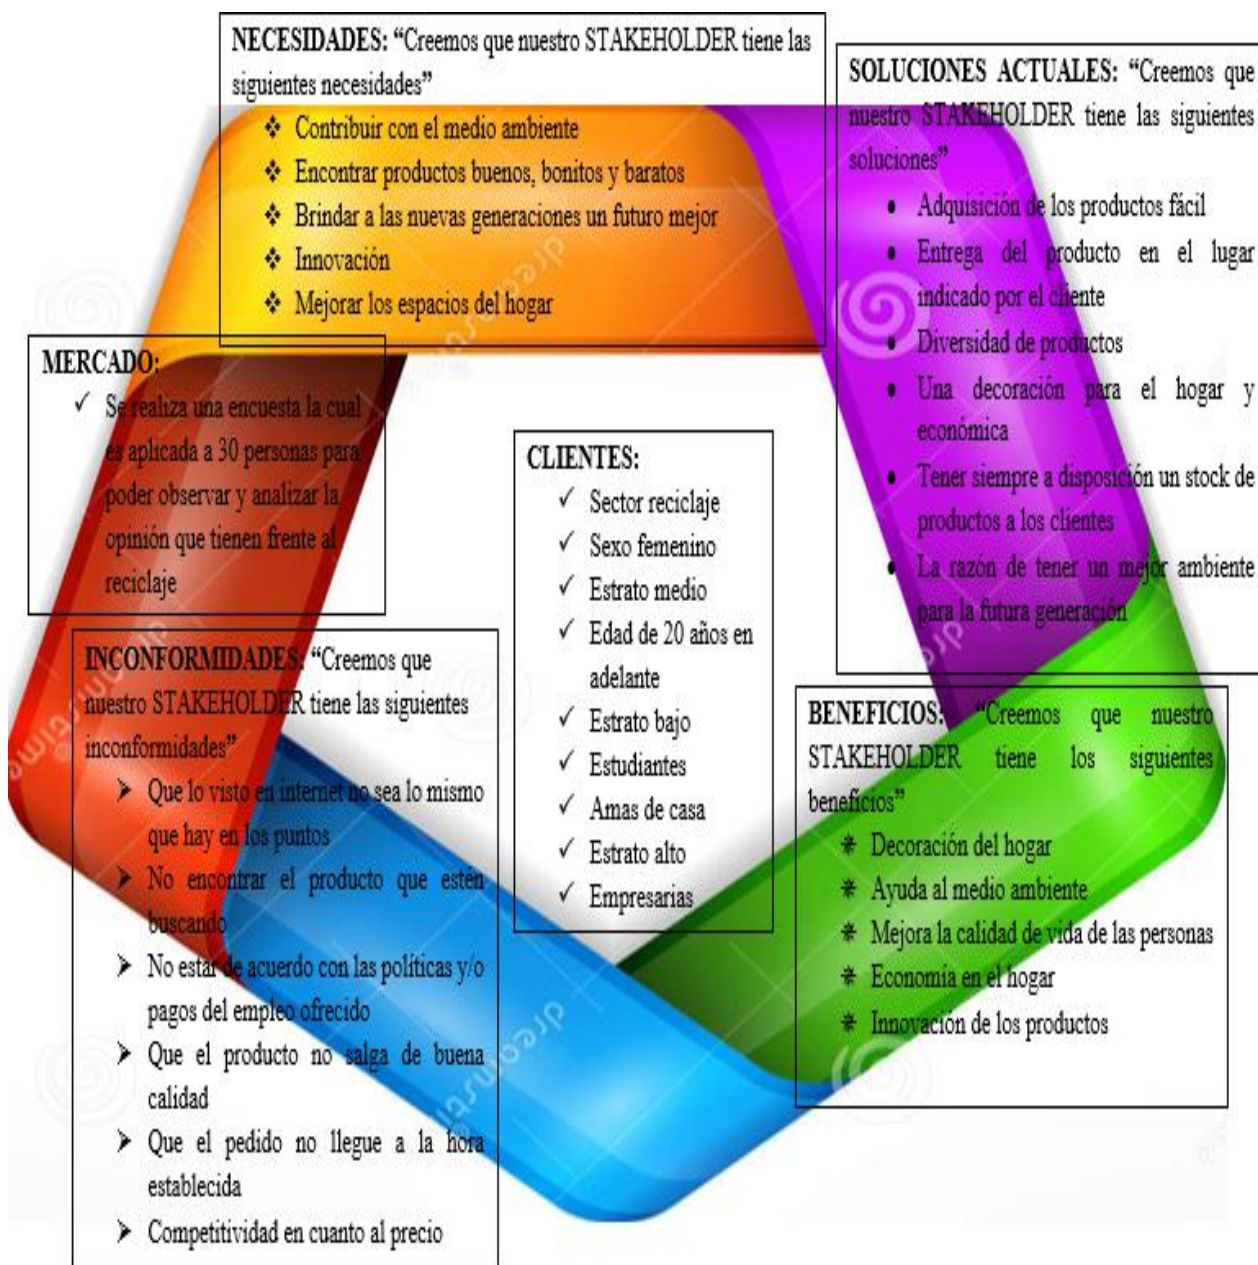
NECESIDADES: "Creemos que nuestro STAKEHOLDER tiene las siguientes necesidades"

❖ Contribuir con el medio ambiente
❖ Encontrar productos buenos, bonitos y baratos
❖ Brindar a las nuevas generaciones un futuro mejor
❖ Innovación
❖ Mejorar los espacios del hogar

SOLUCIONES ACTUALES: "Creemos que nuestro STAKEHOLDER tiene las siguientes soluciones"

• Adquisición de los productos fácil
• Entrega del producto en el lugar indicado por el cliente
• Diversidad de productos
• Una decoración para el hogar y económica
• Tener siempre a disposición un stock de productos a los clientes
• La razón de tener un mejor ambiente para la futura generación

MERCADO:

✓ Se realiza una encuesta la cual es aplicada a 30 personas para poder observar y analizar la opinión que tienen frente al reciclaje

CLIENTES:

✓ Sector reciclaje
✓ Sexo femenino
✓ Estrato medio
✓ Edad de 20 años en adelante
✓ Estrato bajo
✓ Estudiantes
✓ Amas de casa
✓ Estrato alto
✓ Empresarias

INCONFORMIDADES: "Creemos que nuestro STAKEHOLDER tiene las siguientes inconformidades"

➤ Que lo visto en internet no sea lo mismo que hay en los puntos
➤ No encontrar el producto que estén buscando
➤ No estar de acuerdo con las políticas y/o pagos del empleo ofrecido
➤ Que el producto no salga de buena calidad
➤ Que el pedido no llegue a la hora establecida
➤ Competitividad en cuanto al precio

BENEFICIOS: "Creemos que nuestro STAKEHOLDER tiene los siguientes beneficios"

✵ Decoración del hogar
✵ Ayuda al medio ambiente
✵ Mejora la calidad de vida de las personas
✵ Economía en el hogar
✵ Innovación de los productos